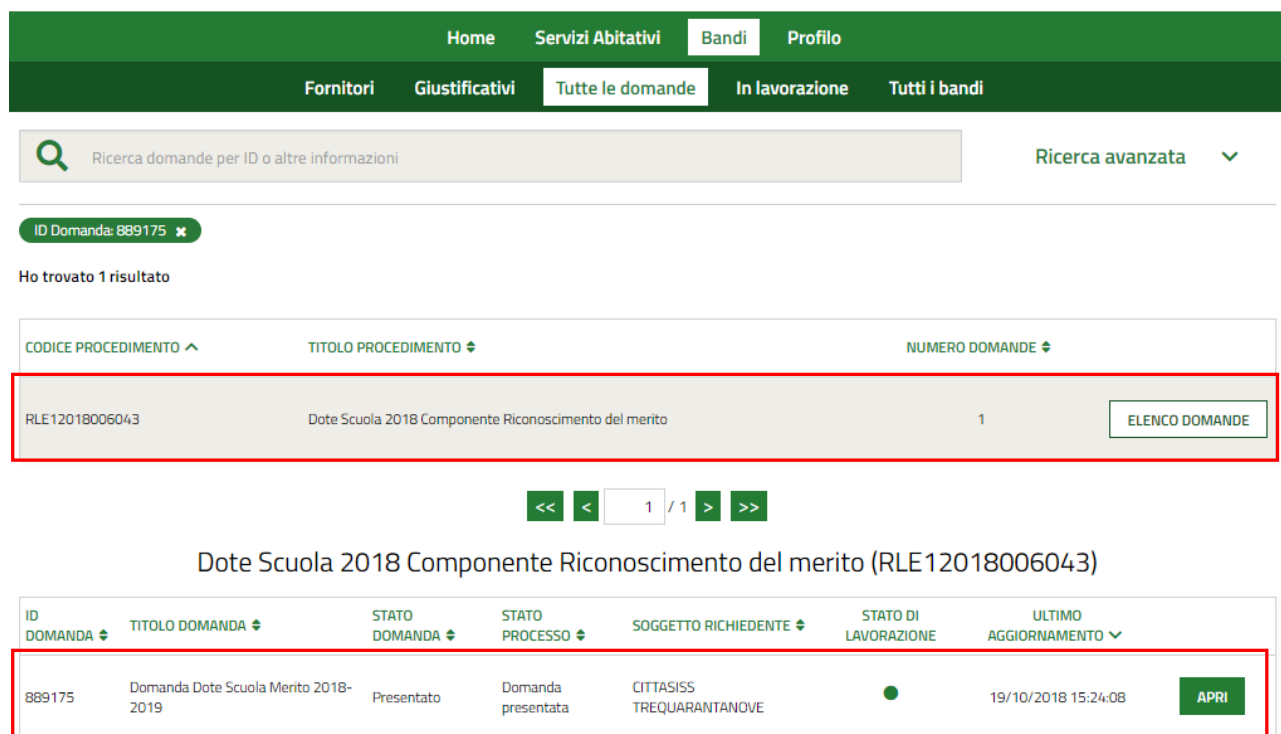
Home Servizi Abitativi Bandi Profilo

Fornitori Giustificativi Tutte le domande In lavorazione Tutti i bandi

Ricerca domande per ID o altre informazioni

Ricerca avanzata

ID Domanda: 889175

Ho trovato 1 risultato

| CODICE PROCEDIMENTO | TITOLO PROCEDIMENTO | NUMERO DOMANDE | |
|---|---|---|---|
| RLE12018006043 | Dote Scuola 2018 Componente Riconoscimento del merito | 1 | ELENCO DOMANDE |

<< < 1 / 1 > >>

Dote Scuola 2018 Componente Riconoscimento del merito (RLE12018006043)

| ID DOMANDA | TITOLO DOMANDA | STATO DOMANDA | STATO PROCESSO | SOGGETTO RICHIEDENTE | STATO DI LAVORAZIONE | ULTIMO AGGIORNAMENTO | |
|---|---|---|---|---|---|---|---|
| 889175 | Domanda Dote Scuola Merito 2018-2019 | Presentato | Domanda presentata | CITTASISS TREQUARANTANOVE | | 19/10/2018 15:24:08 | APRI |